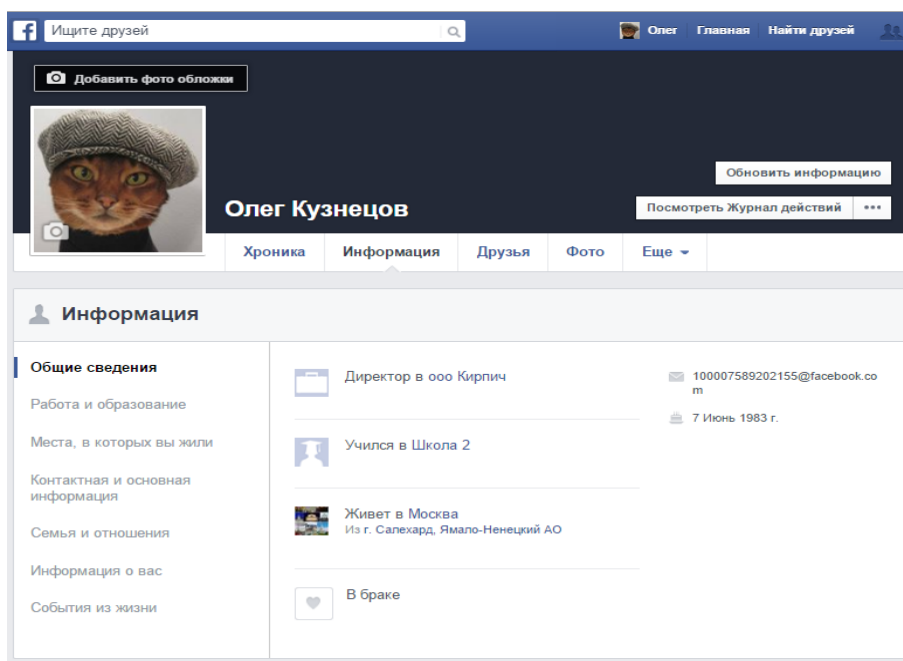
f Ищите друзей

Олег Главная Найти друзей

Добавить фото обложки

Обновить информацию

Олег Кузнецов

Посмотреть Журнал действий •••

Хроника Информация Друзья Фото Еще ▾

Информация

Общие сведения

Работа и образование

Места, в которых вы жили

Контактная и основная информация

Семья и отношения

Информация о вас

События из жизни

Директор в ооо Кирпич

Учился в Школа 2

Живет в Москва
Из г. Салехард, Ямало-Ненецкий АО

В браке

100007589202155@facebook.com

7 Июнь 1983 г.